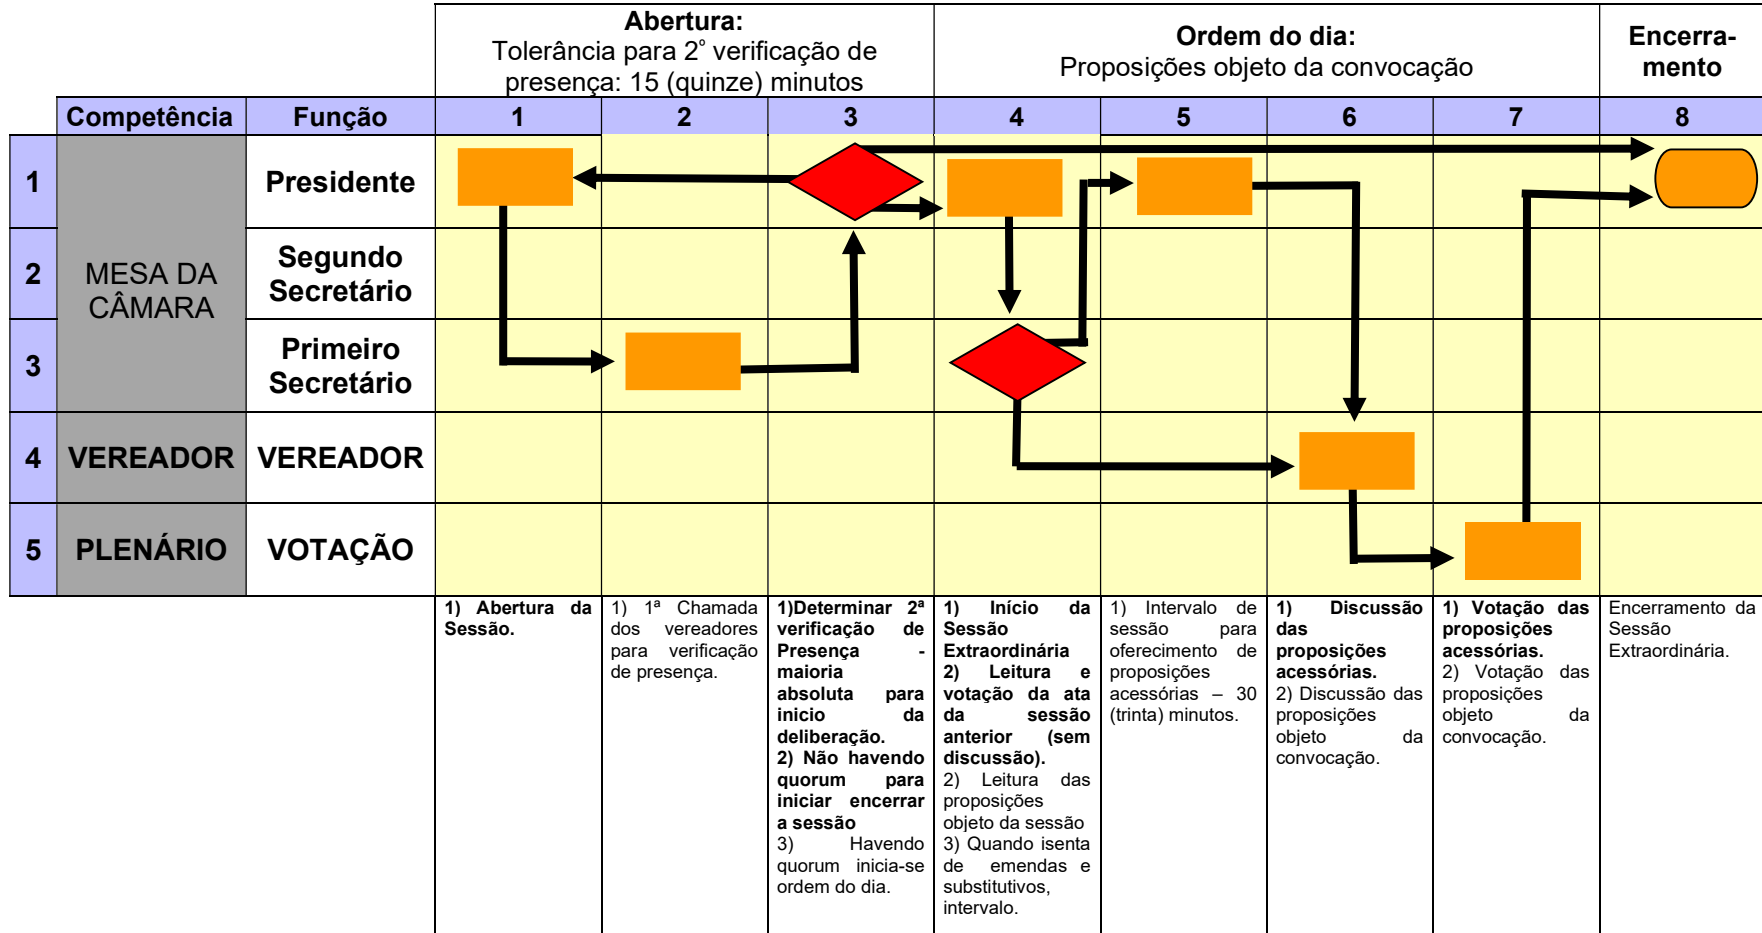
| | | **Abertura:** Tolerância para 2° verificação de presença: 15 (quinze) minutos | | | **Ordem do dia:** Proposições objeto da convocação | | | | **Encerramento** |
|---|---|---|---|---|---|---|---|---|---|
| **Competência** | **Função** | **1** | **2** | **3** | **4** | **5** | **6** | **7** | **8** |
| **1** | MESA DA CÂMARA | **Presidente** | | | | | | | |
| **2** | | **Segundo Secretário** | | | | | | | |
| **3** | | **Primeiro Secretário** | | | | | | | |
| **4** | **VEREADOR** | **VEREADOR** | | | | | | | |
| **5** | **PLENÁRIO** | **VOTAÇÃO** | | | | | | | |

| 1 | 2 | 3 | 4 | 5 | 6 | 7 | 8 |
|---|---|---|---|---|---|---|---|
| **1) Abertura da Sessão.** | 1) 1ª Chamada dos vereadores para verificação de presença. | **1)Determinar 2ª verificação de Presença - maioria absoluta para inicio da deliberação. 2) Não havendo quorum para iniciar encerrar a sessão** 3) Havendo quorum inicia-se ordem do dia. | **1) Início da Sessão Extraordinária 2) Leitura e votação da ata da sessão anterior (sem discussão).** 2) Leitura das proposições objeto da sessão 3) Quando isenta de emendas e substitutivos, intervalo. | 1) Intervalo de sessão para oferecimento de proposições acessórias – 30 (trinta) minutos. | **1) Discussão das proposições acessórias.** 2) Discussão das proposições objeto da convocação. | **1) Votação das proposições acessórias.** 2) Votação das proposições objeto da convocação. | Encerramento da Sessão Extraordinária. |